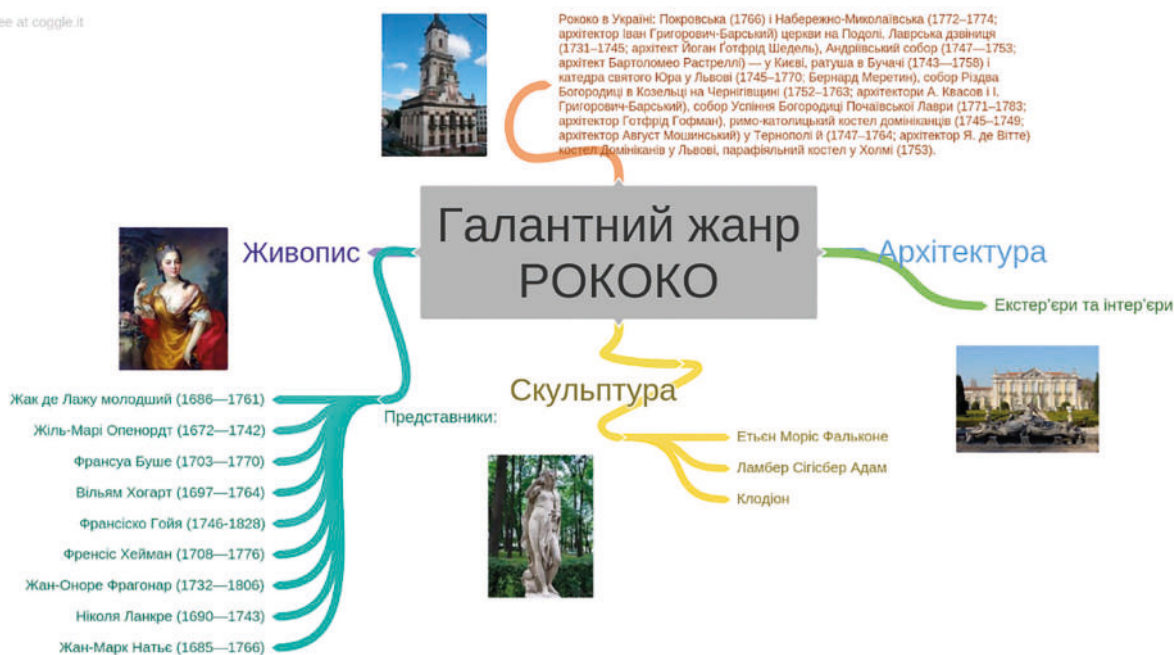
ee at coggle.it

Рококо в Україні: Покровська (1766) і Набережно-Миколаївська (1772–1774; архітектор Іван Григорович-Барський) церкви на Подолі, Лаврська дзвіниця (1731–1745; архітект Йоган Ґотфрід Шедель), Андріївський собор (1747—1753; архітект Бартоломео Растреллі) — у Києві, ратуша в Бучачі (1743—1758) і катедра святого Юра у Львові (1745–1770; Бернард Меретин), собор Різдва Богородиці в Козельці на Чернігівщині (1752–1763; архітектори А. Квасов і І. Григорович-Барський), собор Успіння Богородиці Почаївської Лаври (1771–1783; архітектор Готфрід Гофман), римо-католицький костел домініканців (1745–1749; архітектор Август Мошинський) у Тернополі й (1747–1764; архітектор Я. де Вітте) костел Домініканів у Львові, парафіяльний костел у Холмі (1753).

Галантний жанр РОКОКО

Живопис

Архітектура

Екстер'єри та інтер'єри

Скульптура

Представники:

Жак де Лажу молодший (1686—1761)
Жіль-Марі Опенордт (1672—1742)
Франсуа Буше (1703—1770)
Вільям Хогарт (1697—1764)
Франсіско Гойя (1746-1828)
Френсіс Хейман (1708—1776)
Жан-Оноре Фрагонар (1732—1806)
Ніколя Ланкре (1690—1743)
Жан-Марк Натьє (1685—1766)

Етьєн Моріс Фальконе
Ламбер Сігісбер Адам
Клодіон